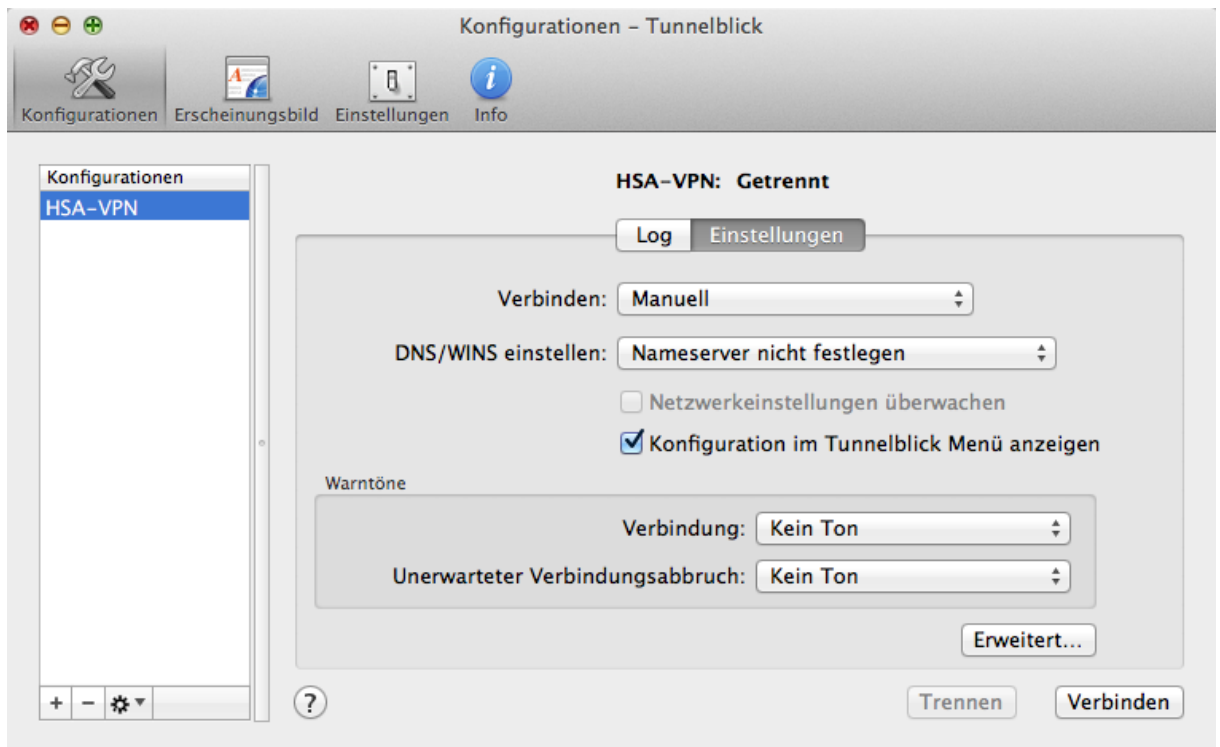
Konfigurationen – Tunnelblick

Konfigurationen Erscheinungsbild Einstellungen Info

Konfigurationen
HSA-VPN

+ − ✲▾

HSA-VPN: Getrennt

Log Einstellungen

Verbinden: Manuell

DNS/WINS einstellen: Nameserver nicht festlegen

Netzwerkeinstellungen überwachen

Konfiguration im Tunnelblick Menü anzeigen

Warntöne

Verbindung: Kein Ton

Unerwarteter Verbindungsabbruch: Kein Ton

Erweitert...

?

Trennen

Verbinden